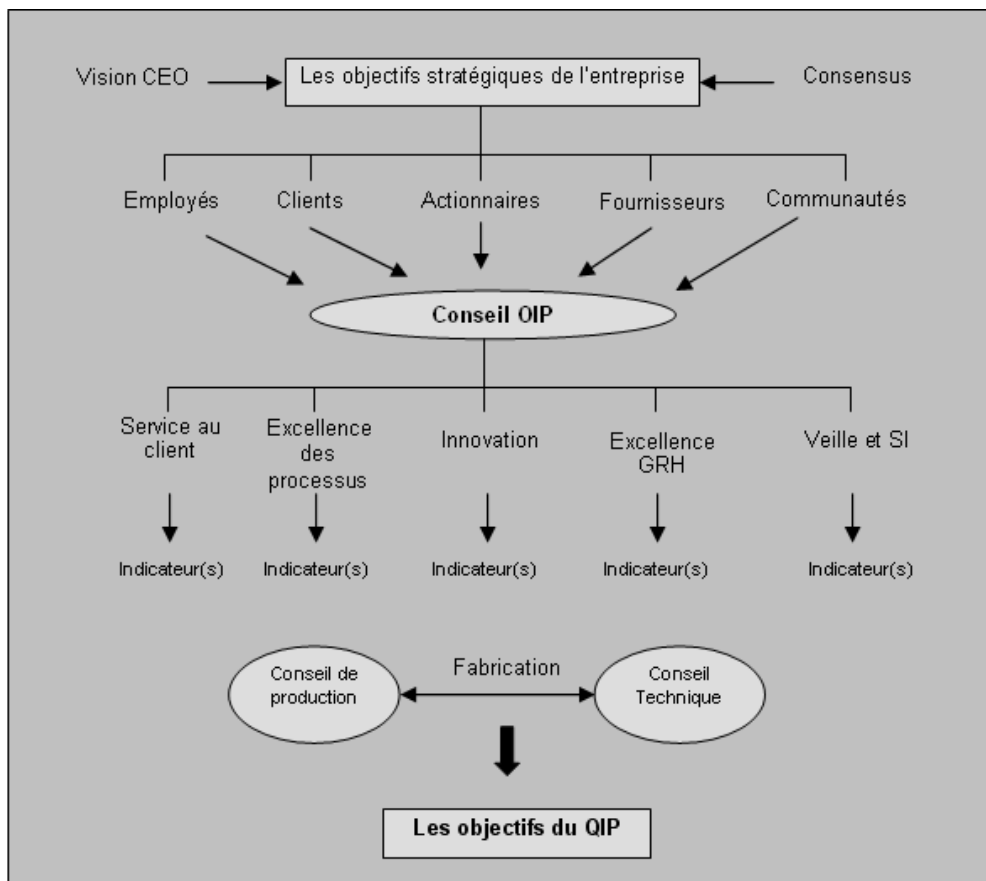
Vision CEO

Les objectifs stratégiques de l'entreprise

Consensus

Employés

Clients

Actionnaires

Fournisseurs

Communautés

Conseil OIP

Service au client

Excellence des processus

Innovation

Excellence GRH

Veille et SI

Indicateur(s)

Indicateur(s)

Indicateur(s)

Indicateur(s)

Indicateur(s)

Conseil de production

Fabrication

Conseil Technique

Les objectifs du QIP